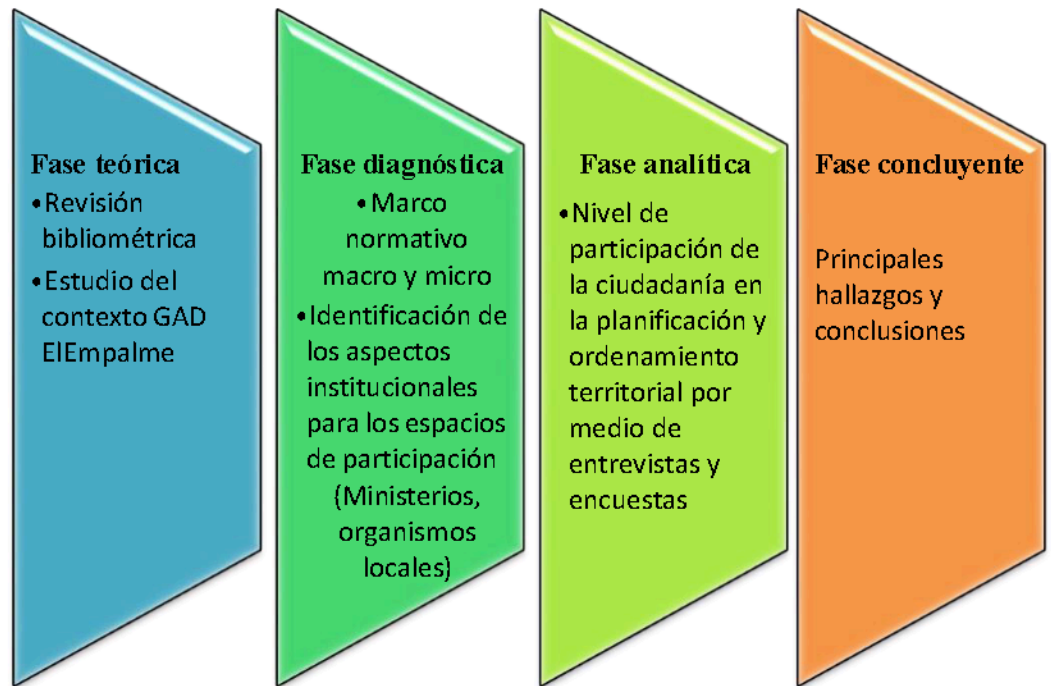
Fase teórica
•Revisión bibliométrica
•Estudio del contexto GAD ElEmpalme

Fase diagnóstica
•Marco normativo macro y micro
•Identificación de los aspectos institucionales para los espacios de participación (Ministerios, organismos locales)

Fase analítica
•Nivel de participación de la ciudadanía en la planificación y ordenamiento territorial por medio de entrevistas y encuestas

Fase concluyente
Principales hallazgos y conclusiones